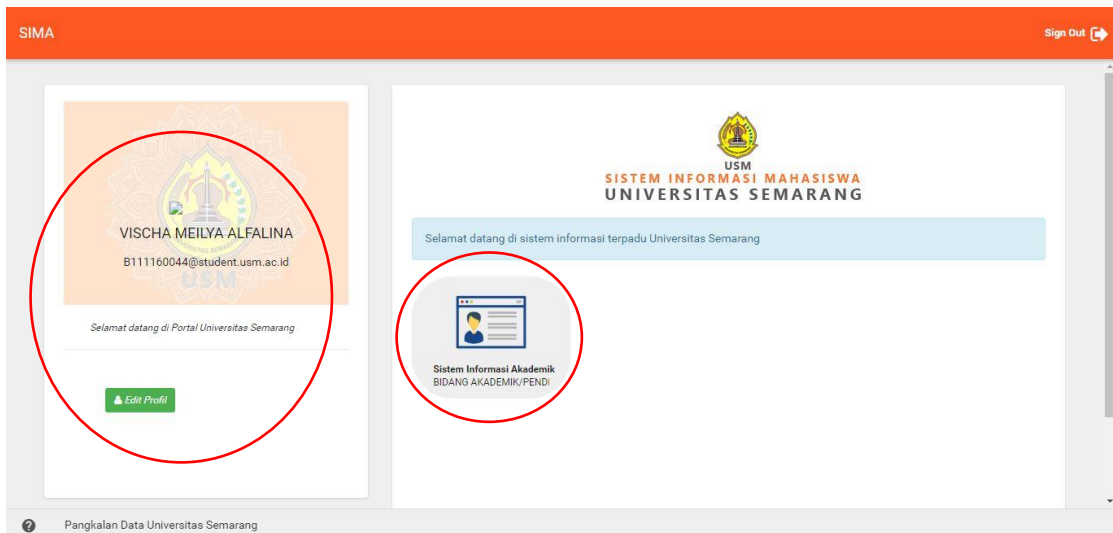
SIMA

Sign Out

VISCHA MEILYA ALFALINA

B111160044@student.usm.ac.id

Selamat datang di Portal Universitas Semarang

Edit Profil

USM
SISTEM INFORMASI MAHASISWA
UNIVERSITAS SEMARANG

Selamat datang di sistem informasi terpadu Universitas Semarang

Sistem Informasi Akademik
BIDANG AKADEMIK/PENDI

Pangkalan Data Universitas Semarang